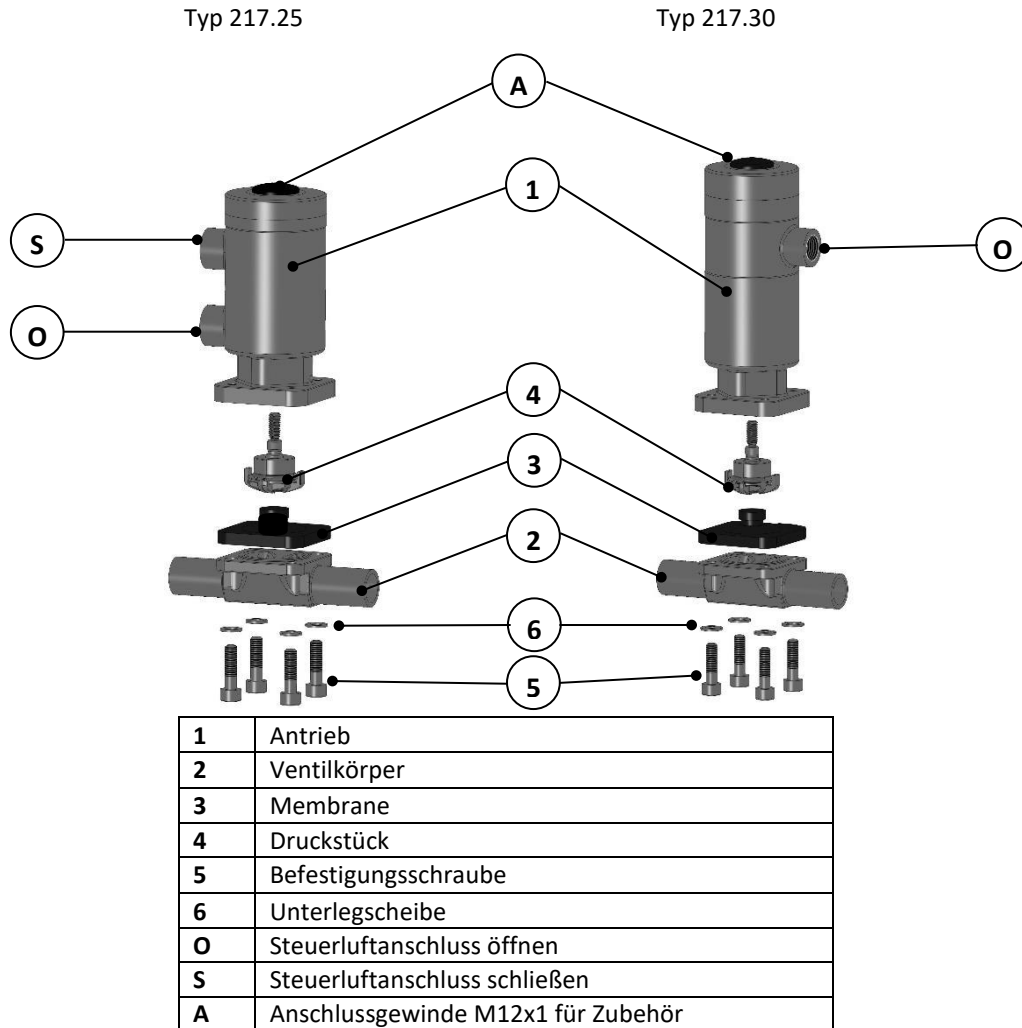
Typ 217.25

Typ 217.30

A

1

S

O

O

4

3

2

6

5

| 1 | Antrieb |
|---|---|
| 2 | Ventilkörper |
| 3 | Membrane |
| 4 | Druckstück |
| 5 | Befestigungsschraube |
| 6 | Unterlegscheibe |
| O | Steuerluftanschluss öffnen |
| S | Steuerluftanschluss schließen |
| A | Anschlussgewinde M12x1 für Zubehör |